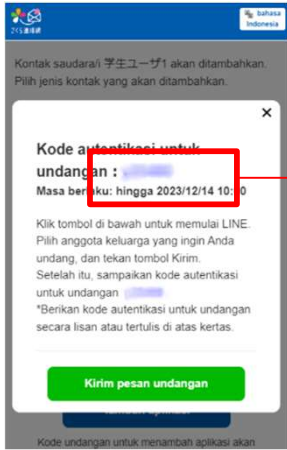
さくら連絡網

bahasa Indonesia

Kontak saudara/i 学生ユーザ1 akan ditambahkan. Pilih jenis kontak yang akan ditambahkan.

×

Kode autentikasi untuk undangan : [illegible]

Masa berlaku: hingga 2023/12/14 10:00

Klik tombol di bawah untuk memulai LINE. Pilih anggota keluarga yang ingin Anda undang, dan tekan tombol Kirim. Setelah itu, sampaikan kode autentikasi untuk undangan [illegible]

*Berikan kode autentikasi untuk undangan secara lisan atau tertulis di atas kertas.

Kirim pesan undangan

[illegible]

Kode undangan untuk menambah aplikasi bahasa